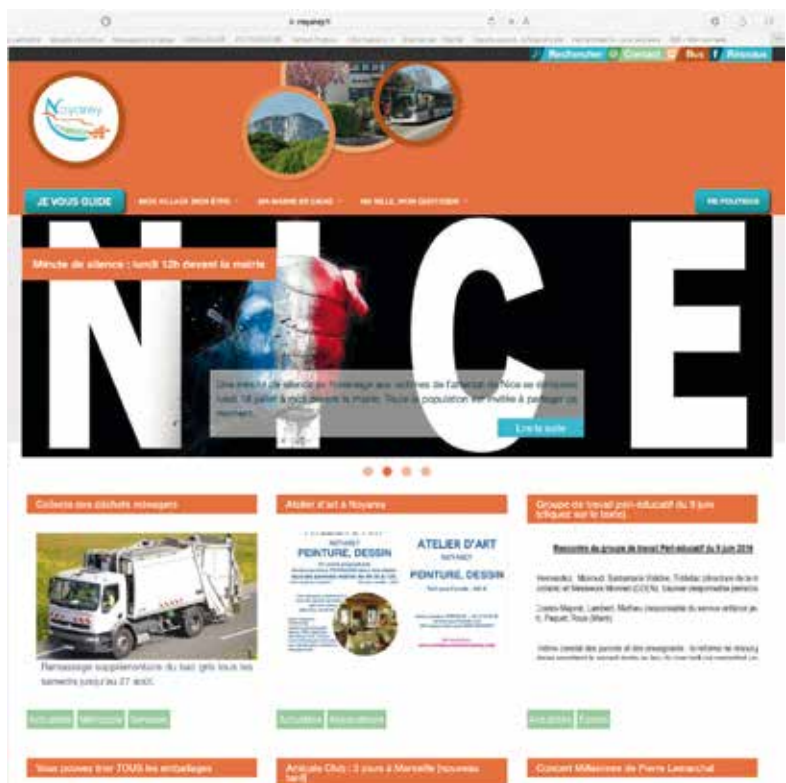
Rechercher Contact Bus f Réseaux

JE VOUS GUIDE   MON VILLAGE MON ÊTRE   UN MAIRIE EN LIGNE   MA VILLE, MON QUOTIDIEN   VIE POLITIQUE

NICE

Minute de silence : lundi 12h devant la mairie

Une minute de silence en hommage aux victimes de l'attentat de Nice se déroulera lundi 18 juillet à midi devant la mairie. Toute la population est invitée à partager ce moment.

Lire la suite

Collecte des déchets ménagers

Ramassage supplémentaire du bac gris tous les samedis jusqu'au 27 août.

Actualités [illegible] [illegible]

Atelier d'art à Noyarey

ATELIER D'ART
PEINTURE, DESSIN

Actualités Associations

Groupe de travail péri-éducatif du 9 juin (cliquez sur le texte)

Rencontre du groupe de travail Péri-éducatif du 9 juin 2016

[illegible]

Actualités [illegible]

Vous pouvez trier TOUS les emballages

Amicale Club : 3 jours à Marseille (nouveau tarif)

Concert Millesimes de Pierre Lemarchal